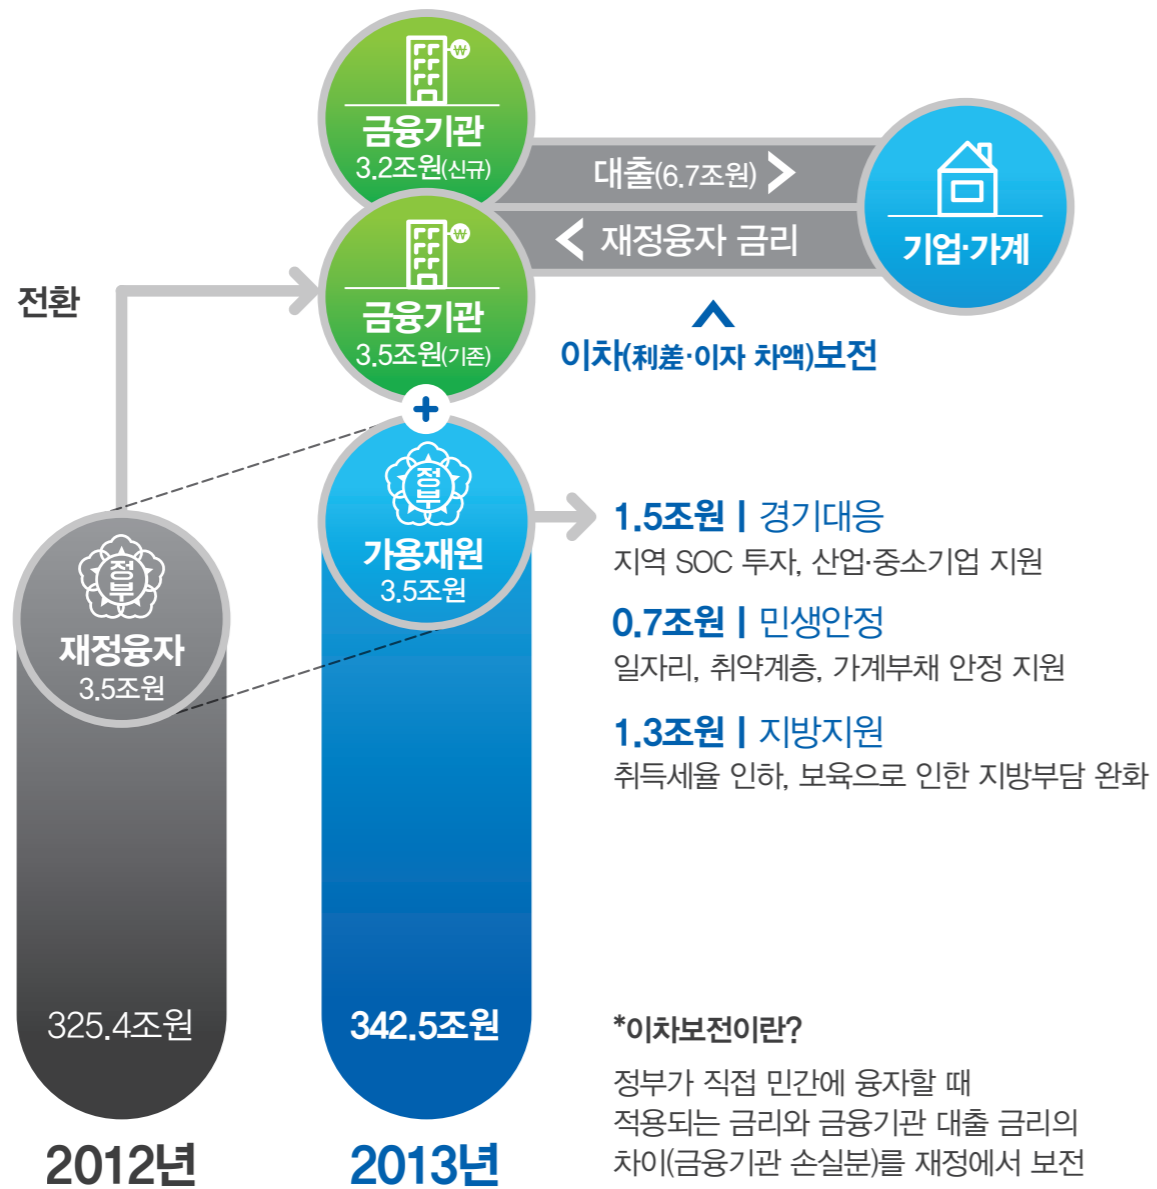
금융기관
3.2조원(신규)

대출(6.7조원)

재정융자 금리

기업·가계

전환

금융기관
3.5조원(기존)

이차(利差·이자 차액)보전

정부
가용재원
3.5조원

1.5조원 | 경기대응
지역 SOC 투자, 산업·중소기업 지원

0.7조원 | 민생안정
일자리, 취약계층, 가계부채 안정 지원

1.3조원 | 지방지원
취득세율 인하, 보육으로 인한 지방부담 완화

정부
재정융자
3.5조원

325.4조원

342.5조원

*이차보전이란?
정부가 직접 민간에 융자할 때 적용되는 금리와 금융기관 대출 금리의 차이(금융기관 손실분)를 재정에서 보전

2012년

2013년